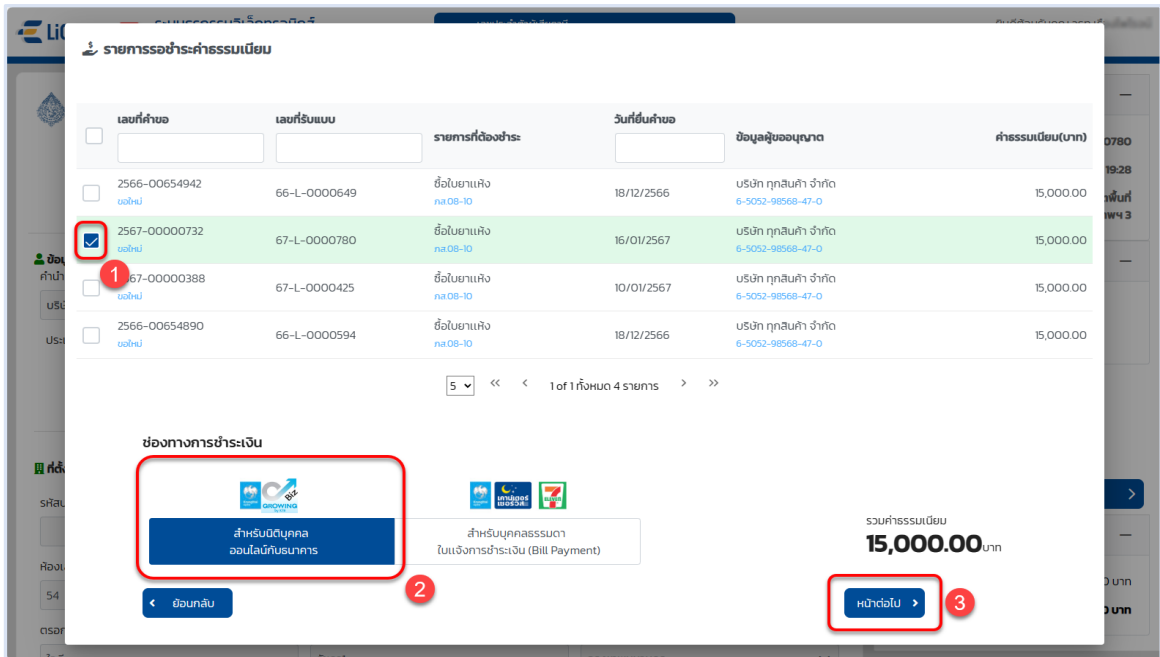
รายการรอชำระค่าธรรมเนียม

| | เลขที่คำขอ | เลขที่รับแบบ | รายการที่ต้องชำระ | วันที่ยื่นคำขอ | ข้อมูลผู้ขออนุญาต | ค่าธรรมเนียม(บาท) |
|---|---|---|---|---|---|---|
| | 2566-00654942 ขอใหม่ | 66-L-0000649 | ซื้อใบยาแห้ง กส.08-10 | 18/12/2566 | บริษัท ทุกสินค้า จำกัด 6-5052-98568-47-0 | 15,000.00 |
| ☑ | 2567-00000732 ขอใหม่ | 67-L-0000780 | ซื้อใบยาแห้ง กส.08-10 | 16/01/2567 | บริษัท ทุกสินค้า จำกัด 6-5052-98568-47-0 | 15,000.00 |
| | 2567-00000388 ขอใหม่ | 67-L-0000425 | ซื้อใบยาแห้ง กส.08-10 | 10/01/2567 | บริษัท ทุกสินค้า จำกัด 6-5052-98568-47-0 | 15,000.00 |
| | 2566-00654890 ขอใหม่ | 66-L-0000594 | ซื้อใบยาแห้ง กส.08-10 | 18/12/2566 | บริษัท ทุกสินค้า จำกัด 6-5052-98568-47-0 | 15,000.00 |

1

5 « ‹ 1 of 1 ทั้งหมด 4 รายการ › »

ช่องทางการชำระเงิน

GROWING Biz

สำหรับนิติบุคคล ออนไลน์กับธนาคาร

เคาน์เตอร์เซอร์วิส 7 ELEVEN

สำหรับบุคคลธรรมดา ใบแจ้งการชำระเงิน (Bill Payment)

รวมค่าธรรมเนียม
15,000.00บาท

2

‹ ย้อนกลับ

หน้าต่อไป ›

3